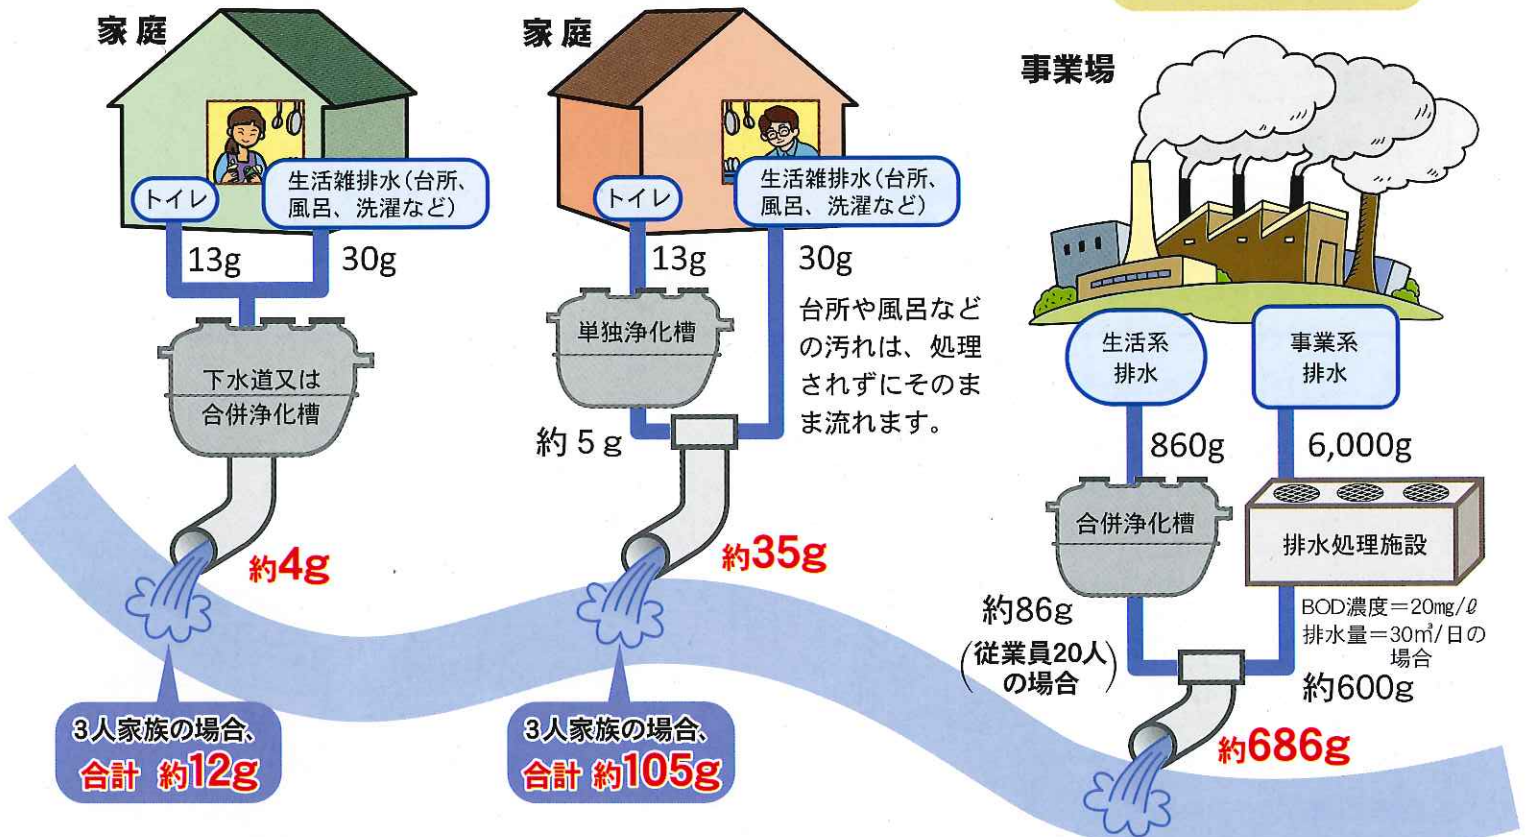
家庭

トイレ

生活雑排水（台所、風呂、洗濯など）

13g

30g

下水道又は合併浄化槽

約4g

3人家族の場合、合計　約12g

家庭

トイレ

生活雑排水（台所、風呂、洗濯など）

13g

30g

単独浄化槽

台所や風呂などの汚れは、処理されずにそのまま流れます。

約５g

約35g

3人家族の場合、合計 約105g

事業場

生活系排水

事業系排水

860g

6,000g

合併浄化槽

排水処理施設

約86g

（従業員20人の場合）

BOD濃度＝20mg/ℓ 排水量＝30㎥/日の場合

約600g

約686g